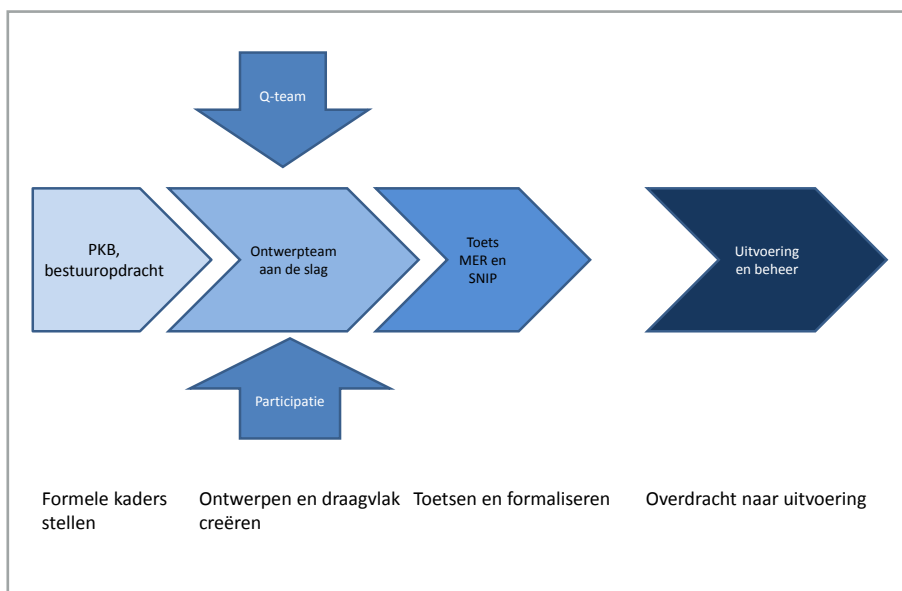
Q-team

PKB, bestuuropdracht

Ontwerpteam aan de slag

Toets MER en SNIP

Uitvoering en beheer

Participatie

Formele kaders stellen

Ontwerpen en draagvlak creëren

Toetsen en formaliseren

Overdracht naar uitvoering